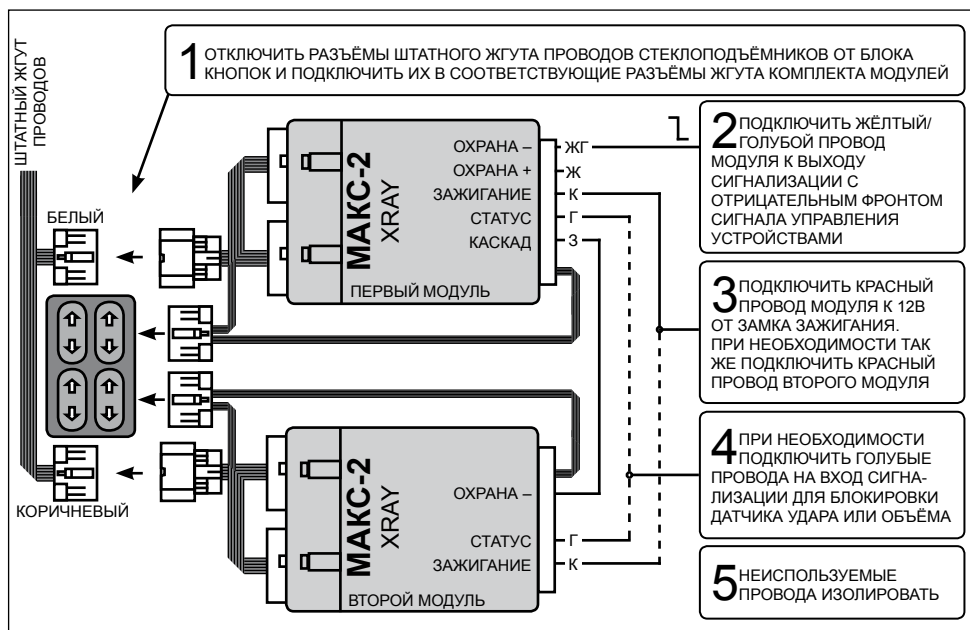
ШТАТНЫЙ ЖГУТ ПРОВОДОВ

1 ОТКЛЮЧИТЬ РАЗЪЁМЫ ШТАТНОГО ЖГУТА ПРОВОДОВ СТЕКЛОПОДЪЁМНИКОВ ОТ БЛОКА КНОПОК И ПОДКЛЮЧИТЬ ИХ В СООТВЕТСТВУЮЩИЕ РАЗЪЁМЫ ЖГУТА КОМПЛЕКТА МОДУЛЕЙ

БЕЛЫЙ

КОРИЧНЕВЫЙ

МАКС-2
XRAY

ОХРАНА –
ОХРАНА +
ЗАЖИГАНИЕ
СТАТУС
КАСКАД

ЖГ
Ж
К
Г
З

ПЕРВЫЙ МОДУЛЬ

МАКС-2
XRAY

ОХРАНА –
СТАТУС
ЗАЖИГАНИЕ

Г
К

ВТОРОЙ МОДУЛЬ

2 ПОДКЛЮЧИТЬ ЖЁЛТЫЙ/ГОЛУБОЙ ПРОВОД МОДУЛЯ К ВЫХОДУ СИГНАЛИЗАЦИИ С ОТРИЦАТЕЛЬНЫМ ФРОНТОМ СИГНАЛА УПРАВЛЕНИЯ УСТРОЙСТВАМИ

3 ПОДКЛЮЧИТЬ КРАСНЫЙ ПРОВОД МОДУЛЯ К 12В ОТ ЗАМКА ЗАЖИГАНИЯ. ПРИ НЕОБХОДИМОСТИ ТАК ЖЕ ПОДКЛЮЧИТЬ КРАСНЫЙ ПРОВОД ВТОРОГО МОДУЛЯ

4 ПРИ НЕОБХОДИМОСТИ ПОДКЛЮЧИТЬ ГОЛУБЫЕ ПРОВОДА НА ВХОД СИГНАЛИЗАЦИИ ДЛЯ БЛОКИРОВКИ ДАТЧИКА УДАРА ИЛИ ОБЪЁМА

5 НЕИСПОЛЬЗУЕМЫЕ ПРОВОДА ИЗОЛИРОВАТЬ